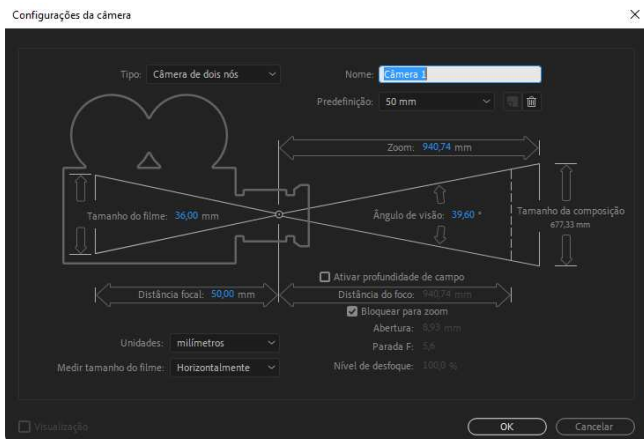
Configurações da câmera

Tipo: Câmera de dois nós

Nome: Câmera 1

Predefinição: 50 mm

Zoom: 940,74 mm

Tamanho do filme: 36,00 mm

Ângulo de visão: 39,60 °

Tamanho da composição 677,33 mm

Ativar profundidade de campo

Distância focal: 50,00 mm

Distância do foco: 940,74 mm

Bloquear para zoom

Abertura: 8,93 mm

Parada F: 5,6

Nível de desfoque: 100,0 %

Unidades: milímetros

Medir tamanho do filme: Horizontalmente

Visualização

OK

Cancelar